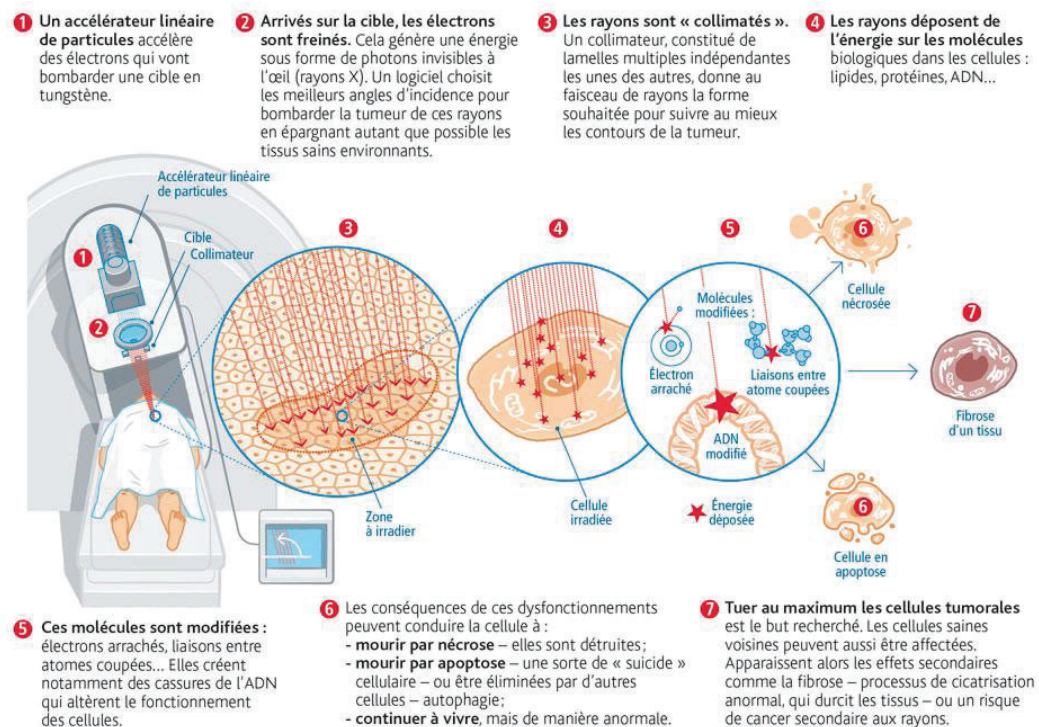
1 Un accélérateur linéaire de particules accélère des électrons qui vont bombarder une cible en tungstène.

2 Arrivés sur la cible, les électrons sont freinés. Cela génère une énergie sous forme de photons invisibles à l'œil (rayons X). Un logiciel choisit les meilleurs angles d'incidence pour bombarder la tumeur de ces rayons en épargnant autant que possible les tissus sains environnants.

3 Les rayons sont « collimatés ». Un collimateur, constitué de lamelles multiples indépendantes les unes des autres, donne au faisceau de rayons la forme souhaitée pour suivre au mieux les contours de la tumeur.

4 Les rayons déposent de l'énergie sur les molécules biologiques dans les cellules : lipides, protéines, ADN...

Accélérateur linéaire de particules

Cible

Collimateur

1

2

3

4

5

6

7

Zone à irradier

Cellule irradiée

Molécules modifiées :

Électron arraché

Liaisons entre atome coupées

ADN modifié

Énergie déposée

Cellule nécrosée

6

Fibrose d'un tissu

6

Cellule en apoptose

5 Ces molécules sont modifiées : électrons arrachés, liaisons entre atomes coupées... Elles créent notamment des cassures de l'ADN qui altèrent le fonctionnement des cellules.

6 Les conséquences de ces dysfonctionnements peuvent conduire la cellule à :
- mourir par nécrose – elles sont détruites ;
- mourir par apoptose – une sorte de « suicide » cellulaire – ou être éliminées par d'autres cellules – autophagie ;
- continuer à vivre, mais de manière anormale.

7 Tuer au maximum les cellules tumorales est le but recherché. Les cellules saines voisines peuvent aussi être affectées. Apparaissent alors les effets secondaires comme la fibrose – processus de cicatrisation anormal, qui durcit les tissus – ou un risque de cancer secondaire aux rayons.